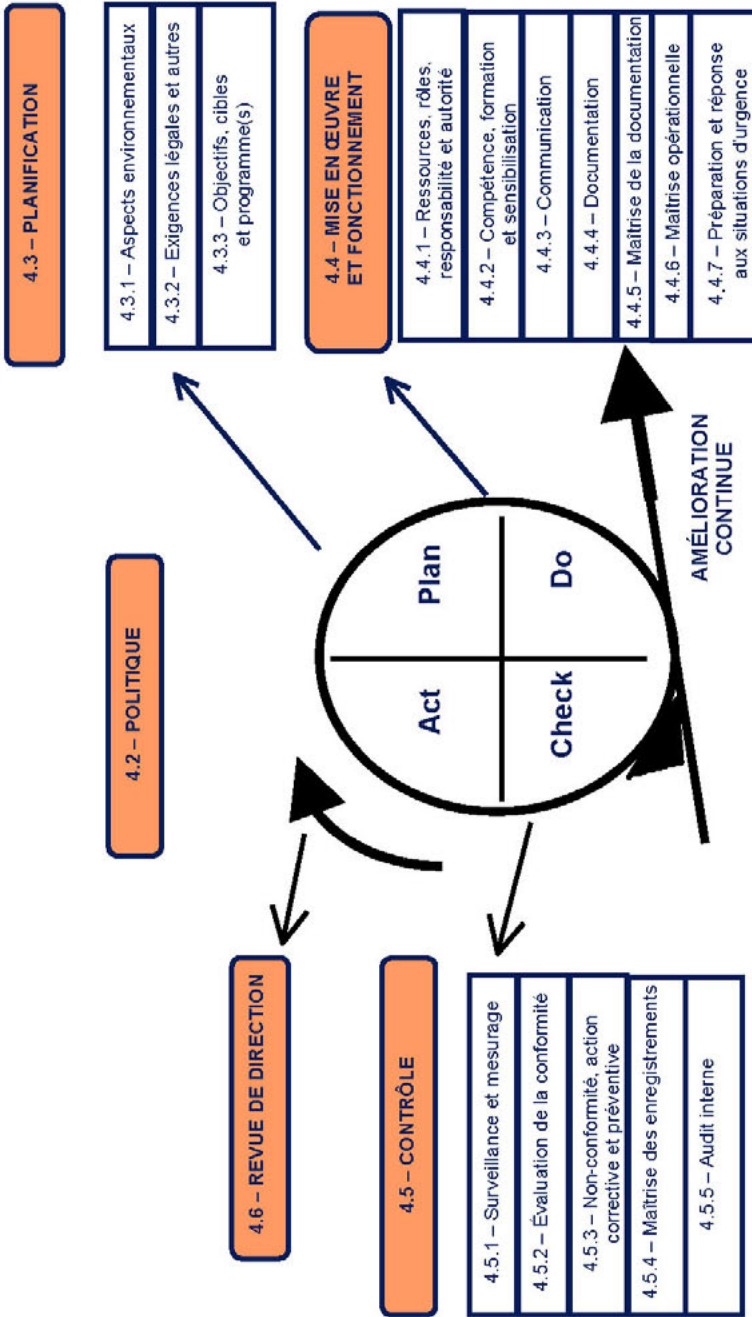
4.3 – PLANIFICATION

4.3.1 – Aspects environnementaux

4.3.2 – Exigences légales et autres

4.3.3 – Objectifs, cibles et programme(s)

4.4 – MISE EN ŒUVRE ET FONCTIONNEMENT

4.4.1 – Ressources, rôles, responsabilité et autorité

4.4.2 – Compétence, formation et sensibilisation

4.4.3 – Communication

4.4.4 – Documentation

4.4.5 – Maîtrise de la documentation

4.4.6 – Maîtrise opérationnelle

4.4.7 – Préparation et réponse aux situations d'urgence

4.2 – POLITIQUE

Plan

Do

Act

Check

AMÉLIORATION CONTINUE

4.6 – REVUE DE DIRECTION

4.5 – CONTRÔLE

4.5.1 – Surveillance et mesurage

4.5.2 – Évaluation de la conformité

4.5.3 – Non-conformité, action corrective et préventive

4.5.4 – Maîtrise des enregistrements

4.5.5 – Audit interne